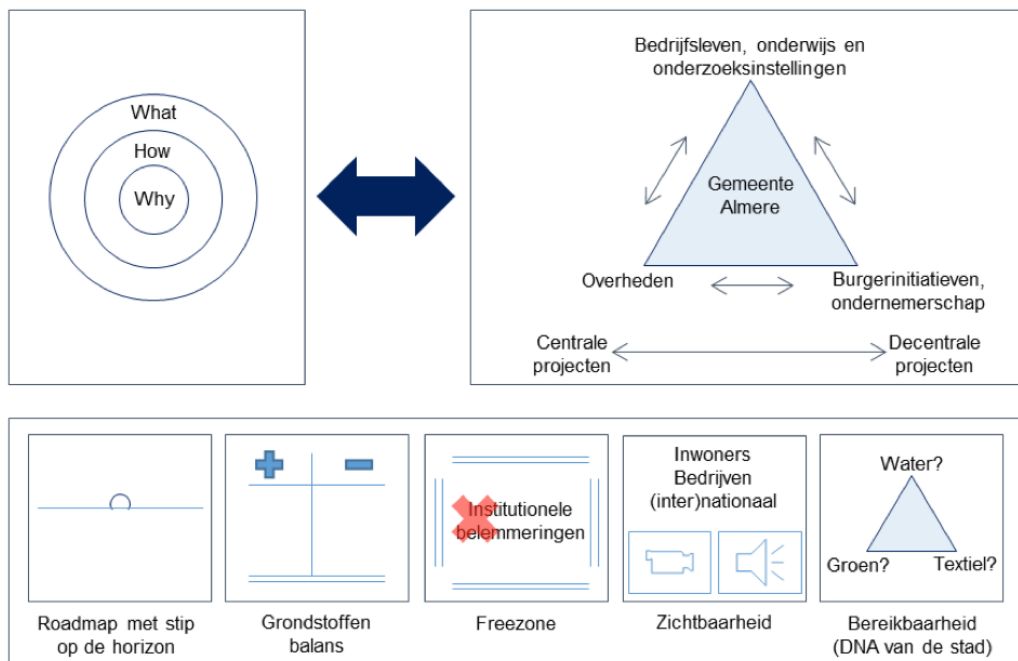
What

How

Why

Bedrijfsleven, onderwijs en onderzoeksinstellingen

Gemeente Almere

Overheden

Burgerinitiatieven, ondernemerschap

Centrale projecten

Decentrale projecten

Roadmap met stip op de horizon

Grondstoffen balans

Institutionele belemmeringen

Freezone

Inwoners
Bedrijven
(inter)nationaal

Zichtbaarheid

Water?

Groen?

Textiel?

Bereikbaarheid (DNA van de stad)